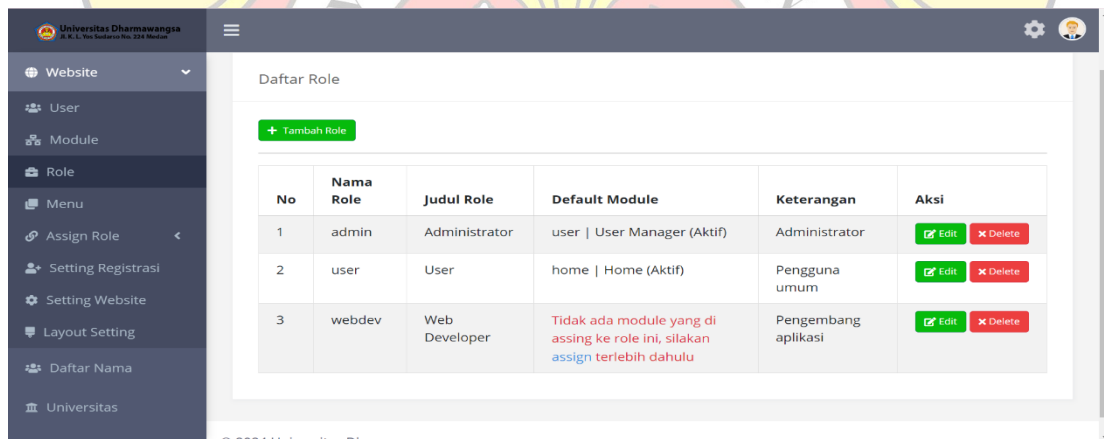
Universitas Dharmawangsa
Jl. K. L. Yos Sudarso No. 224 Medan

Website
User
Module
Role
Menu
Assign Role
Setting Registrasi
Setting Website
Layout Setting
Daftar Nama
Universitas

Daftar Role

+ Tambah Role

| No | Nama Role | Judul Role | Default Module | Keterangan | Aksi |
|---|---|---|---|---|---|
| 1 | admin | Administrator | user \| User Manager (Aktif) | Administrator | Edit Delete |
| 2 | user | User | home \| Home (Aktif) | Pengguna umum | Edit Delete |
| 3 | webdev | Web Developer | Tidak ada module yang di assing ke role ini, silakan assign terlebih dahulu | Pengembang aplikasi | Edit Delete |

© 2024 Universitas Dh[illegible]